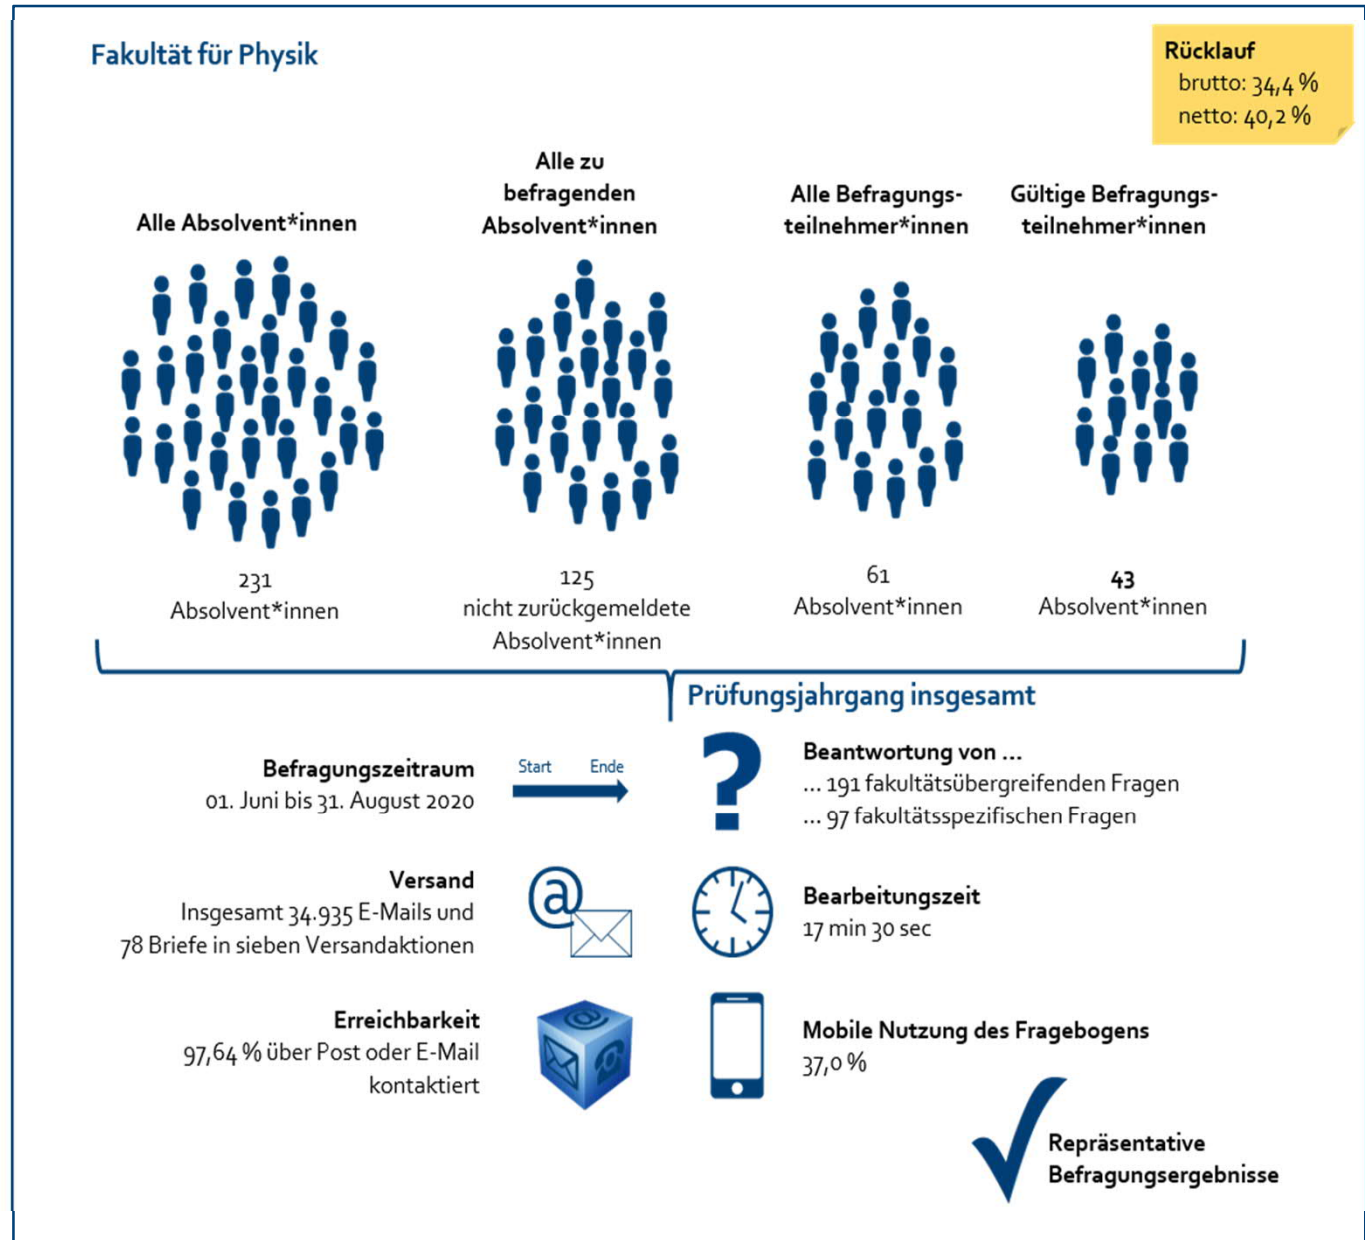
Fakultät für Physik

Rücklauf
brutto: 34,4 %
netto: 40,2 %

Alle Absolvent*innen

231
Absolvent*innen

Alle zu befragenden Absolvent*innen

125
nicht zurückgemeldete Absolvent*innen

Alle Befragungsteilnehmer*innen

61
Absolvent*innen

Gültige Befragungsteilnehmer*innen

43
Absolvent*innen

Prüfungsjahrgang insgesamt

Befragungszeitraum
01. Juni bis 31. August 2020

Start Ende

Beantwortung von ...
... 191 fakultätsübergreifenden Fragen
... 97 fakultätsspezifischen Fragen

Versand
Insgesamt 34.935 E-Mails und 78 Briefe in sieben Versandaktionen

Bearbeitungszeit
17 min 30 sec

Erreichbarkeit
97,64 % über Post oder E-Mail kontaktiert

Mobile Nutzung des Fragebogens
37,0 %

Repräsentative Befragungsergebnisse